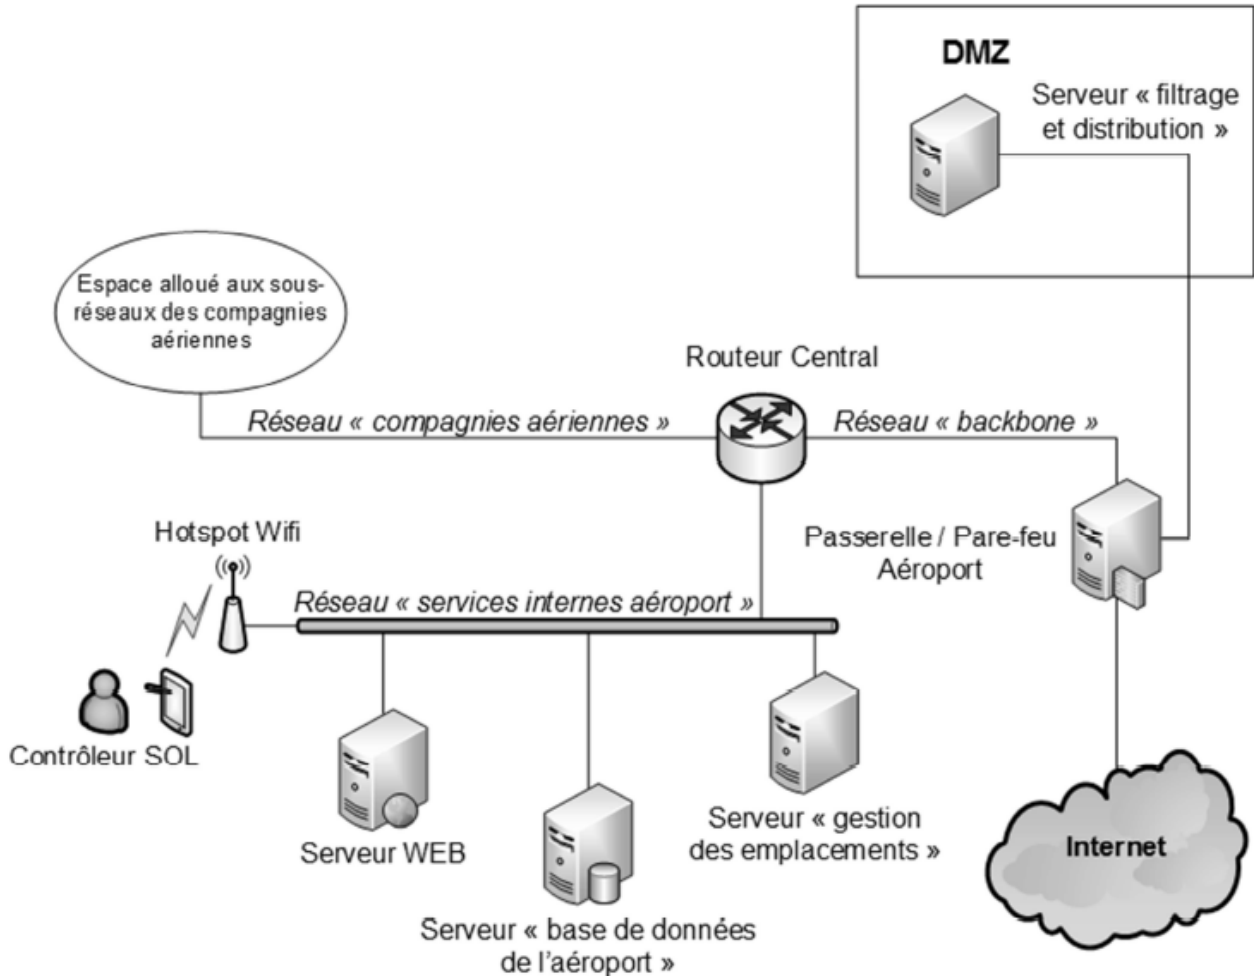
DMZ

Serveur « filtrage et distribution »

Espace alloué aux sous-réseaux des compagnies aériennes

Routeur Central

Réseau « compagnies aériennes »

Réseau « backbone »

Hotspot Wifi

Passerelle / Pare-feu Aéroport

Réseau « services internes aéroport »

Contrôleur SOL

Serveur WEB

Serveur « gestion des emplacements »

Internet

Serveur « base de données de l'aéroport »